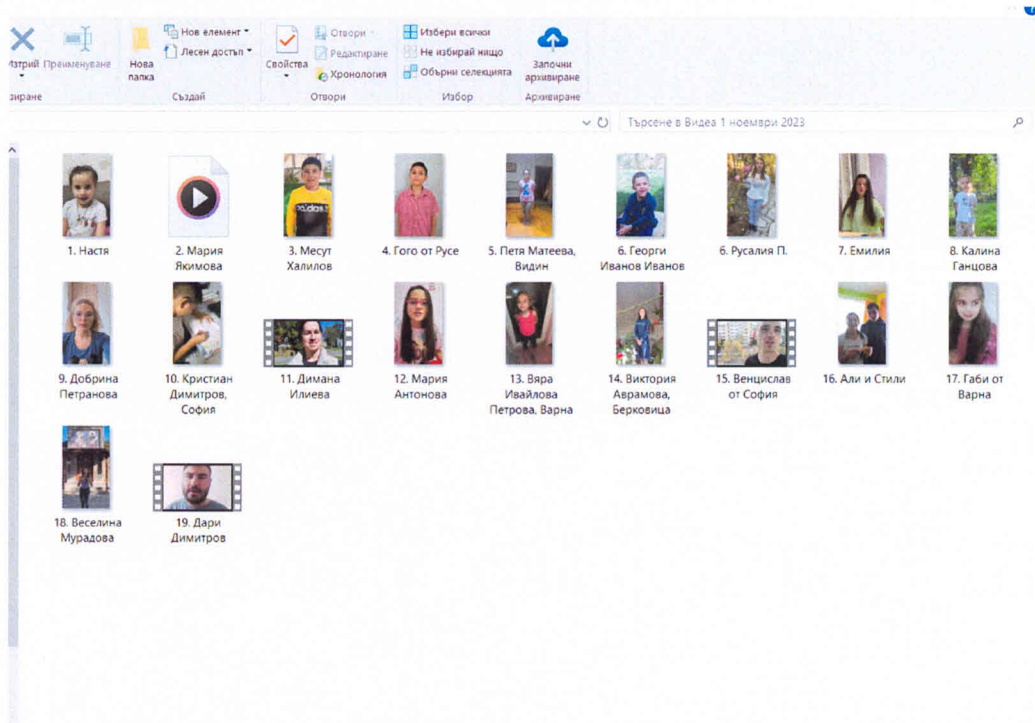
Изтрий Преименуване
Нова папка
Нов елемент
Лесен достъп
Свойства
Отвори
Редактиране
Хронология
Избери всички
Не избирай нищо
Обърни селекцията
Започни архивиране
зиране
Създай
Отвори
Избор
Архивиране

Търсене в Видеа 1 ноември 2023

1. Настя
2. Мария Якимова
3. Месут Халилов
4. Гого от Русе
5. Петя Матеева, Видин
6. Георги Иванов Иванов
6. Русалия П.
7. Емилия
8. Калина Ганцова
9. Добрина Петранова
10. Кристиан Димитров, София
11. Димана Илиева
12. Мария Антонова
13. Вяра Ивайлова Петрова, Варна
14. Виктория Аврамова, Берковица
15. Венцислав от София
16. Али и Стили
17. Габи от Варна
18. Веселина Мурадова
19. Дари Димитров